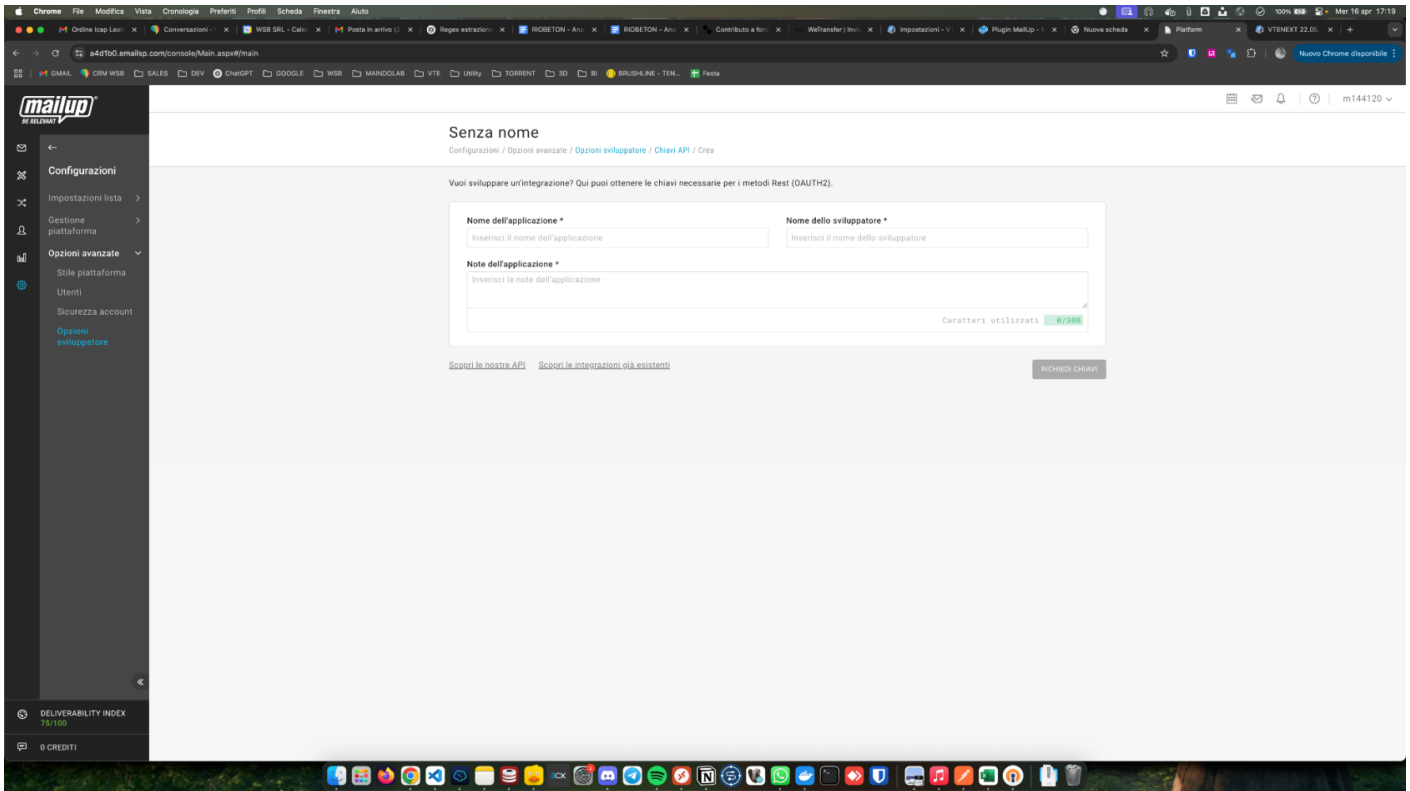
Chrome File Modifica Vista Cronologia Preferiti Profili Scheda Finestra Aiuto

100% Mer 16 apr 17:19

Ordine Icap Leat | Conversazioni | WSB SRL - Cale | Posta in arrivo | Regex estrazion | RIOBETON - Anu | RIOBETON - Anu | Contributo a fon | WeTransfer | Invi | Impostazioni - V | Plugin MailUp - | Nuova scheda | Platform | VTENEXT 22.05

a4d1b0.emailsp.com/console/Main.aspx#/main

Nuovo Chrome disponibile

GMAIL CRM WSB SALES DEV ChatGPT GOOGLE WSB MAINDOLAB VTE Utility TORRENT 3D BI BRUSHLINE - TEN... Festa

mailup BE RELEVANT

m144120

Configurazioni

Impostazioni lista

Gestione piattaforma

Opzioni avanzate

Stile piattaforma

Utenti

Sicurezza account

Opzioni sviluppatore

Senza nome

Configurazioni / Opzioni avanzate / Opzioni sviluppatore / Chiavi API / Crea

Vuoi sviluppare un'integrazione? Qui puoi ottenere le chiavi necessarie per i metodi Rest (OAUTH2).

Nome dell'applicazione *

Inserisci il nome dell'applicazione

Nome dello sviluppatore *

Inserisci il nome dello sviluppatore

Note dell'applicazione *

Inserisci le note dell'applicazione

Caratteri utilizzati 0/300

Scopri le nostre API Scopri le integrazioni già esistenti

RICHIEDI CHIAVI

DELIVERABILITY INDEX 75/100

0 CREDITI